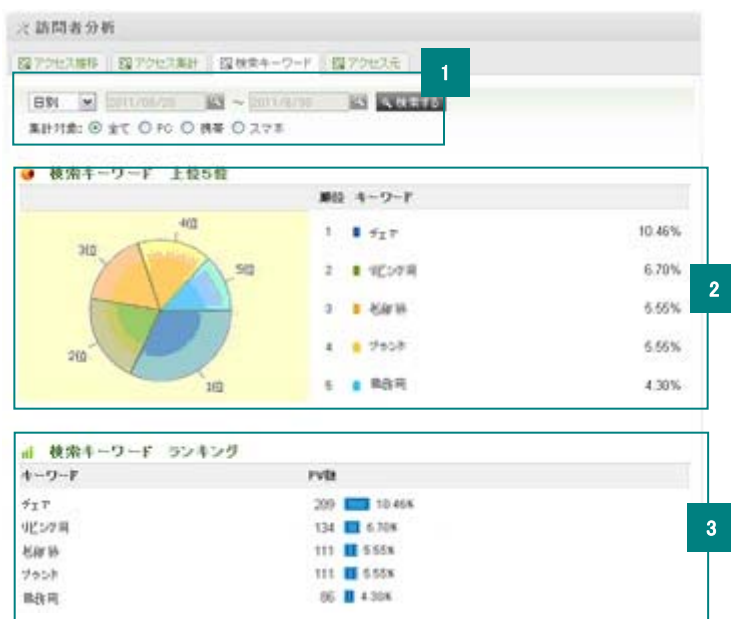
訪問者分析

アクセス推移 | アクセス集計 | 検索キーワード | アクセス元

1

日別 | 2011/08/26 ~ 2011/8/30 | 検索する

集計対象: ⦿ 全て ○ PC ○ 携帯 ○ スマホ

検索キーワード　上位5位

4位
3位
5位
2位
1位

| 順位 | キーワード | |
|---|---|---|
| 1 | チェア | 10.46% |
| 2 | リビング用 | 6.70% |
| 3 | 机脚 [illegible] | 5.55% |
| 4 | ブランド | 5.55% |
| 5 | 業務用 | 4.30% |

2

検索キーワード　ランキング

| キーワード | PV数 | |
|---|---|---|
| チェア | 209 | 10.46% |
| リビング用 | 134 | 6.70% |
| 机脚 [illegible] | 111 | 5.55% |
| ブランド | 111 | 5.55% |
| 業務用 | 86 | 4.30% |

3